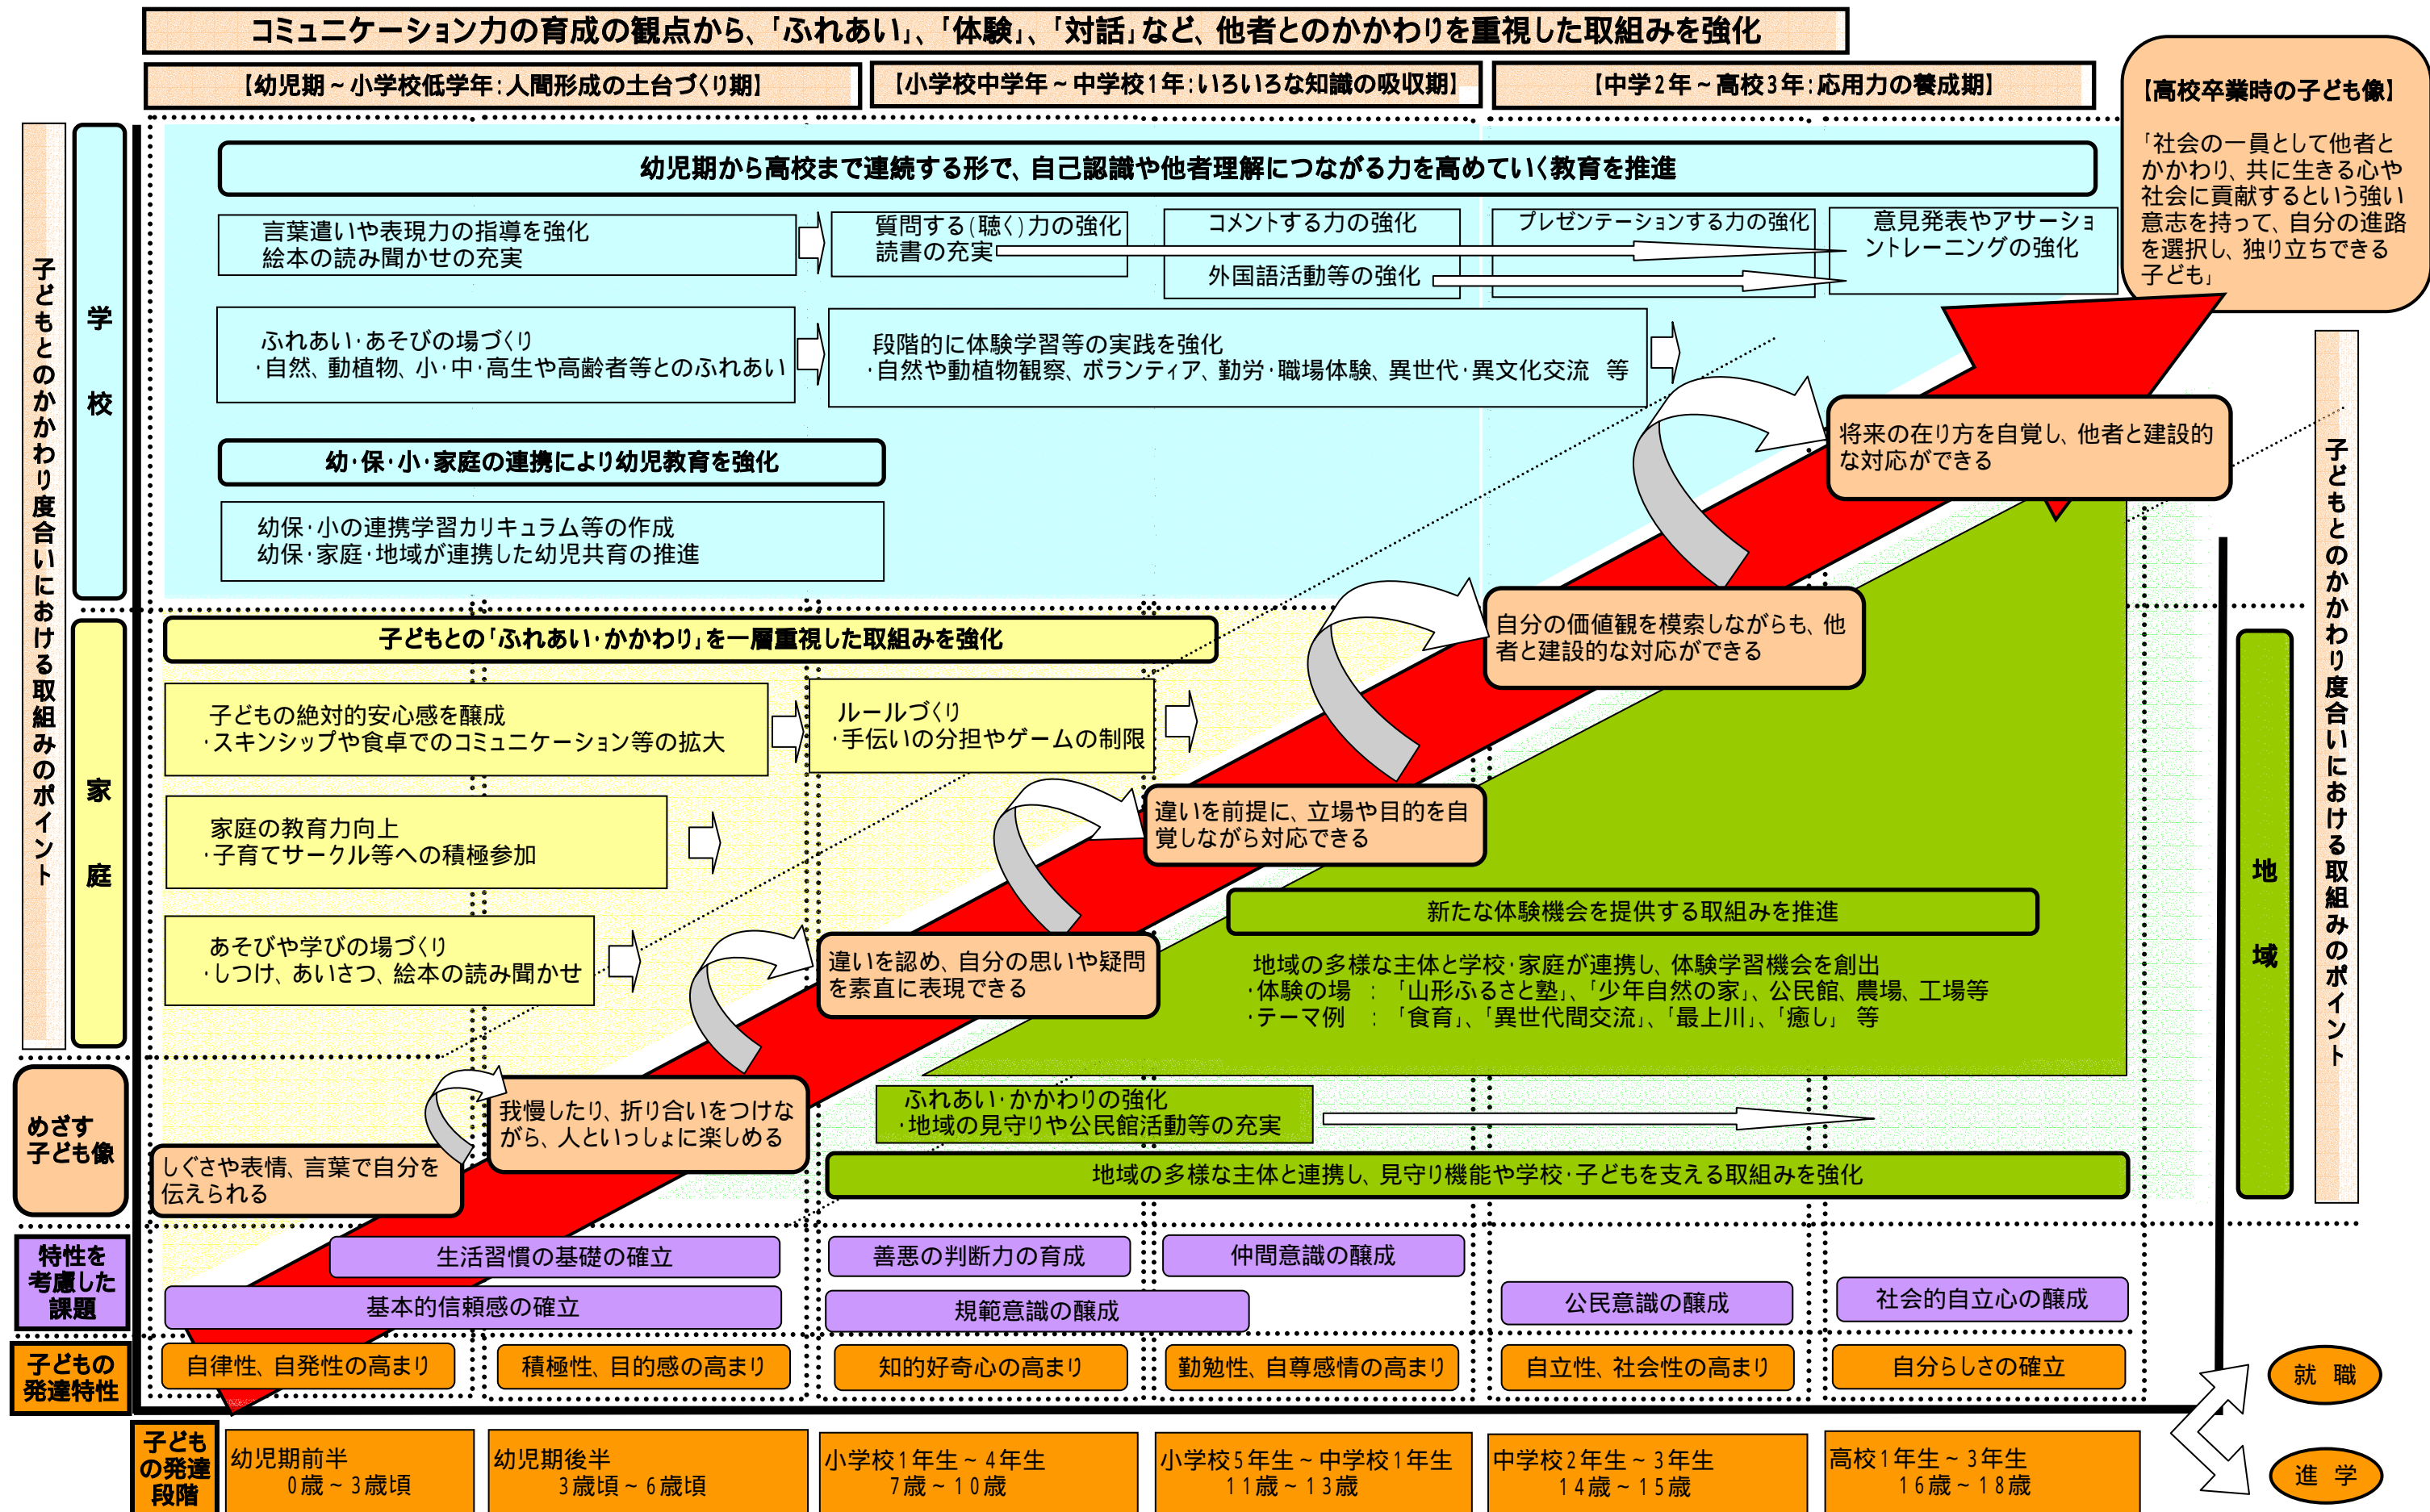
コミュニケーション力の育成の観点から、「ふれあい」、「体験」、「対話」など、他者とのかかわりを重視した取組みを強化

【幼児期～小学校低学年：人間形成の土台づくり期】

【小学校中学年～中学校1年：いろいろな知識の吸収期】

【中学2年～高校3年：応用力の養成期】

【高校卒業時の子ども像】

「社会の一員として他者とかかわり、共に生きる心や社会に貢献するという強い意志を持って、自分の進路を選択し、独り立ちできる子ども」

子どもとのかかわり度合いにおける取組みのポイント

学校

幼児期から高校まで連続する形で、自己認識や他者理解につながる力を高めていく教育を推進

言葉遣いや表現力の指導を強化
絵本の読み聞かせの充実

質問する（聴く）力の強化
読書の充実

コメントする力の強化

外国語活動等の強化

プレゼンテーションする力の強化

意見発表やアサーショントレーニングの強化

ふれあい・あそびの場づくり
・自然、動植物、小・中・高生や高齢者等とのふれあい

段階的に体験学習等の実践を強化
・自然や動植物観察、ボランティア、勤労・職場体験、異世代・異文化交流　等

幼・保・小・家庭の連携により幼児教育を強化

幼保・小の連携学習カリキュラム等の作成
幼保・家庭・地域が連携した幼児共育の推進

将来の在り方を自覚し、他者と建設的な対応ができる

家庭

子どもとの「ふれあい・かかわり」を一層重視した取組みを強化

子どもの絶対的安心感を醸成
・スキンシップや食卓でのコミュニケーション等の拡大

ルールづくり
・手伝いの分担やゲームの制限

家庭の教育力向上
・子育てサークル等への積極参加

あそびや学びの場づくり
・しつけ、あいさつ、絵本の読み聞かせ

自分の価値観を模索しながらも、他者と建設的な対応ができる

違いを前提に、立場や目的を自覚しながら対応できる

違いを認め、自分の思いや疑問を素直に表現できる

新たな体験機会を提供する取組みを推進

地域の多様な主体と学校・家庭が連携し、体験学習機会を創出
・体験の場　：「山形ふるさと塾」、「少年自然の家」、公民館、農場、工場等
・テーマ例　：「食育」、「異世代間交流」、「最上川」、「癒し」　等

地域

子どもとのかかわり度合いにおける取組みのポイント

めざす子ども像

我慢したり、折り合いをつけながら、人といっしょに楽しめる

しぐさや表情、言葉で自分を伝えられる

ふれあい・かかわりの強化
・地域の見守りや公民館活動等の充実

地域の多様な主体と連携し、見守り機能や学校・子どもを支える取組みを強化

特性を考慮した課題

生活習慣の基礎の確立

基本的信頼感の確立

善悪の判断力の育成

規範意識の醸成

仲間意識の醸成

公民意識の醸成

社会的自立心の醸成

子どもの発達特性

自律性、自発性の高まり

積極性、目的感の高まり

知的好奇心の高まり

勤勉性、自尊感情の高まり

自立性、社会性の高まり

自分らしさの確立

就　職

進　学

子どもの発達段階

幼児期前半
0歳～3歳頃

幼児期後半
3歳頃～6歳頃

小学校1年生～4年生
7歳～10歳

小学校5年生～中学校1年生
11歳～13歳

中学校2年生～3年生
14歳～15歳

高校1年生～3年生
16歳～18歳